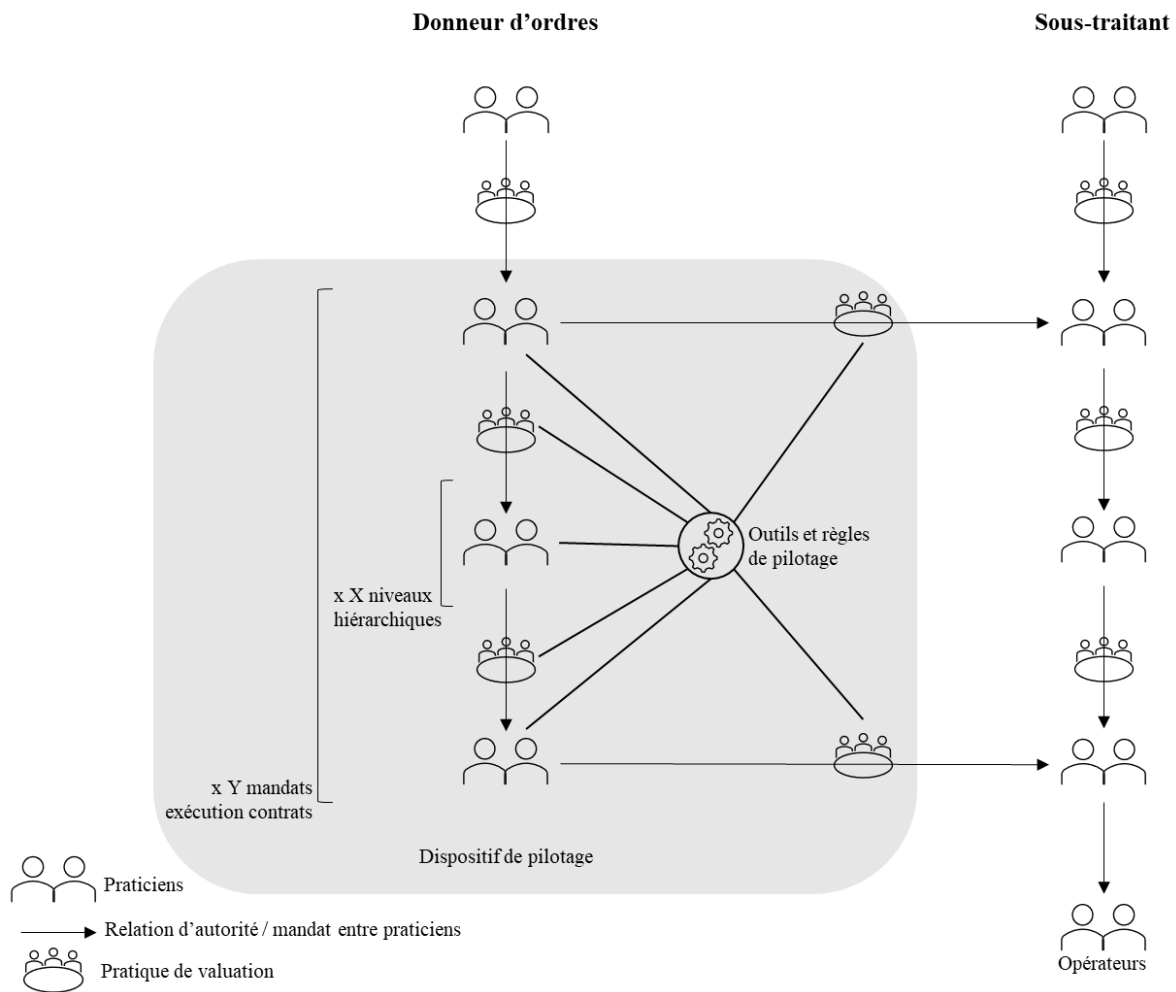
Donneur d'ordres

Sous-traitant

Outils et règles de pilotage

x X niveaux hiérarchiques

x Y mandats exécution contrats

Dispositif de pilotage

Praticiens

Relation d'autorité / mandat entre praticiens

Pratique de valuation

Opérateurs